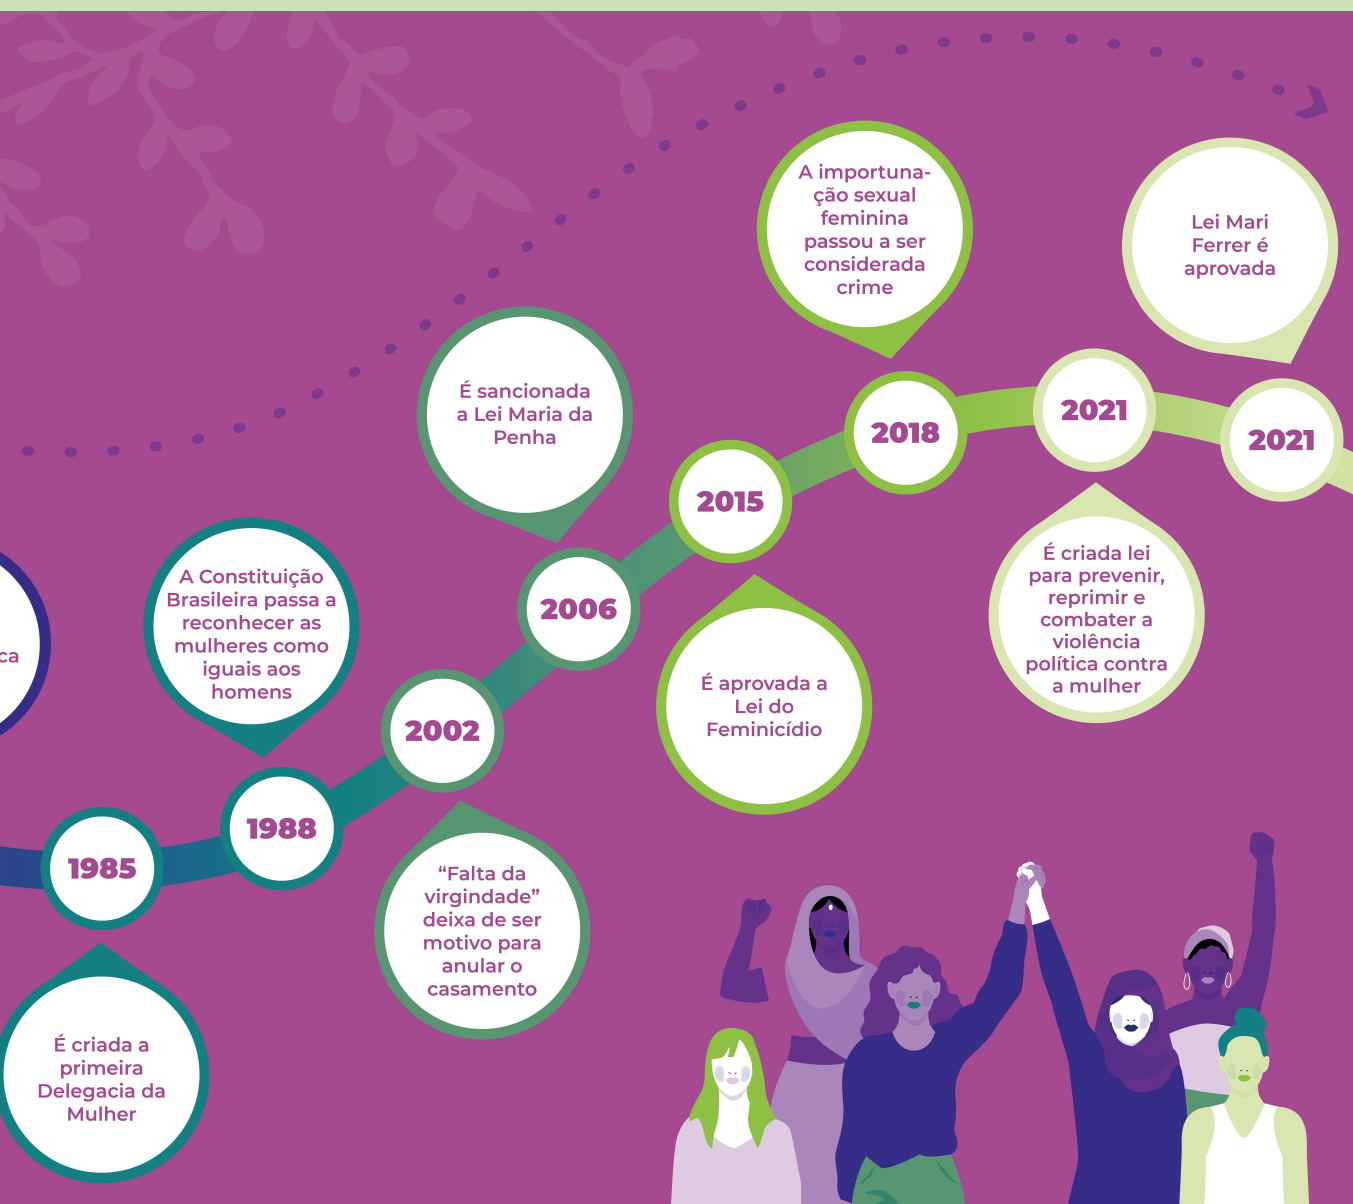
ca

1985

É criada a primeira Delegacia da Mulher

A Constituição Brasileira passa a reconhecer as mulheres como iguais aos homens

1988

2002

"Falta da virgindade" deixa de ser motivo para anular o casamento

É sancionada a Lei Maria da Penha

2006

2015

É aprovada a Lei do Feminicídio

A importunação sexual feminina passou a ser considerada crime

2018

2021

É criada lei para prevenir, reprimir e combater a violência política contra a mulher

Lei Mari Ferrer é aprovada

2021